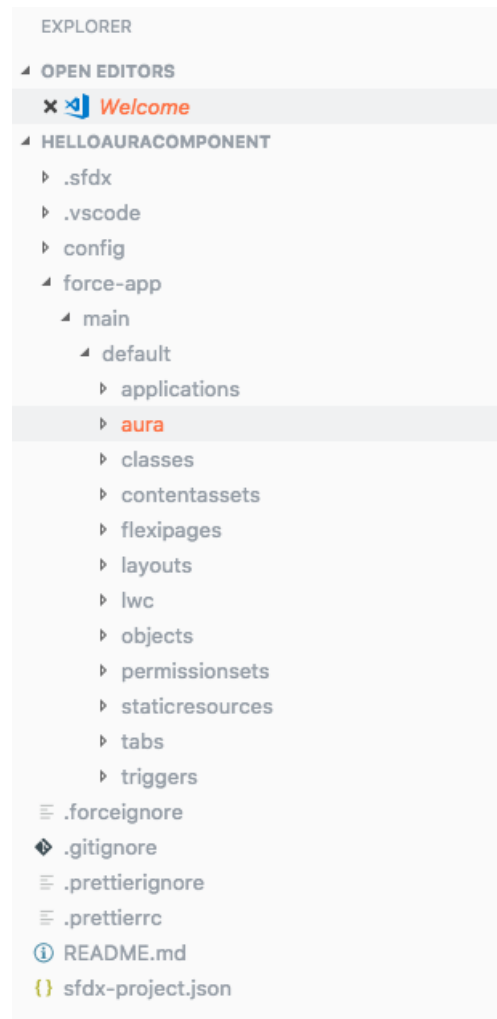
EXPLORER

OPEN EDITORS

× Welcome

HELLOAURACOMPONENT

.sfdx

.vscode

config

force-app

main

default

applications

aura

classes

contentassets

flexipages

layouts

lwc

objects

permissionsets

staticresources

tabs

triggers

.forceignore

.gitignore

.prettierignore

.prettierrc

README.md

{} sfdx-project.json